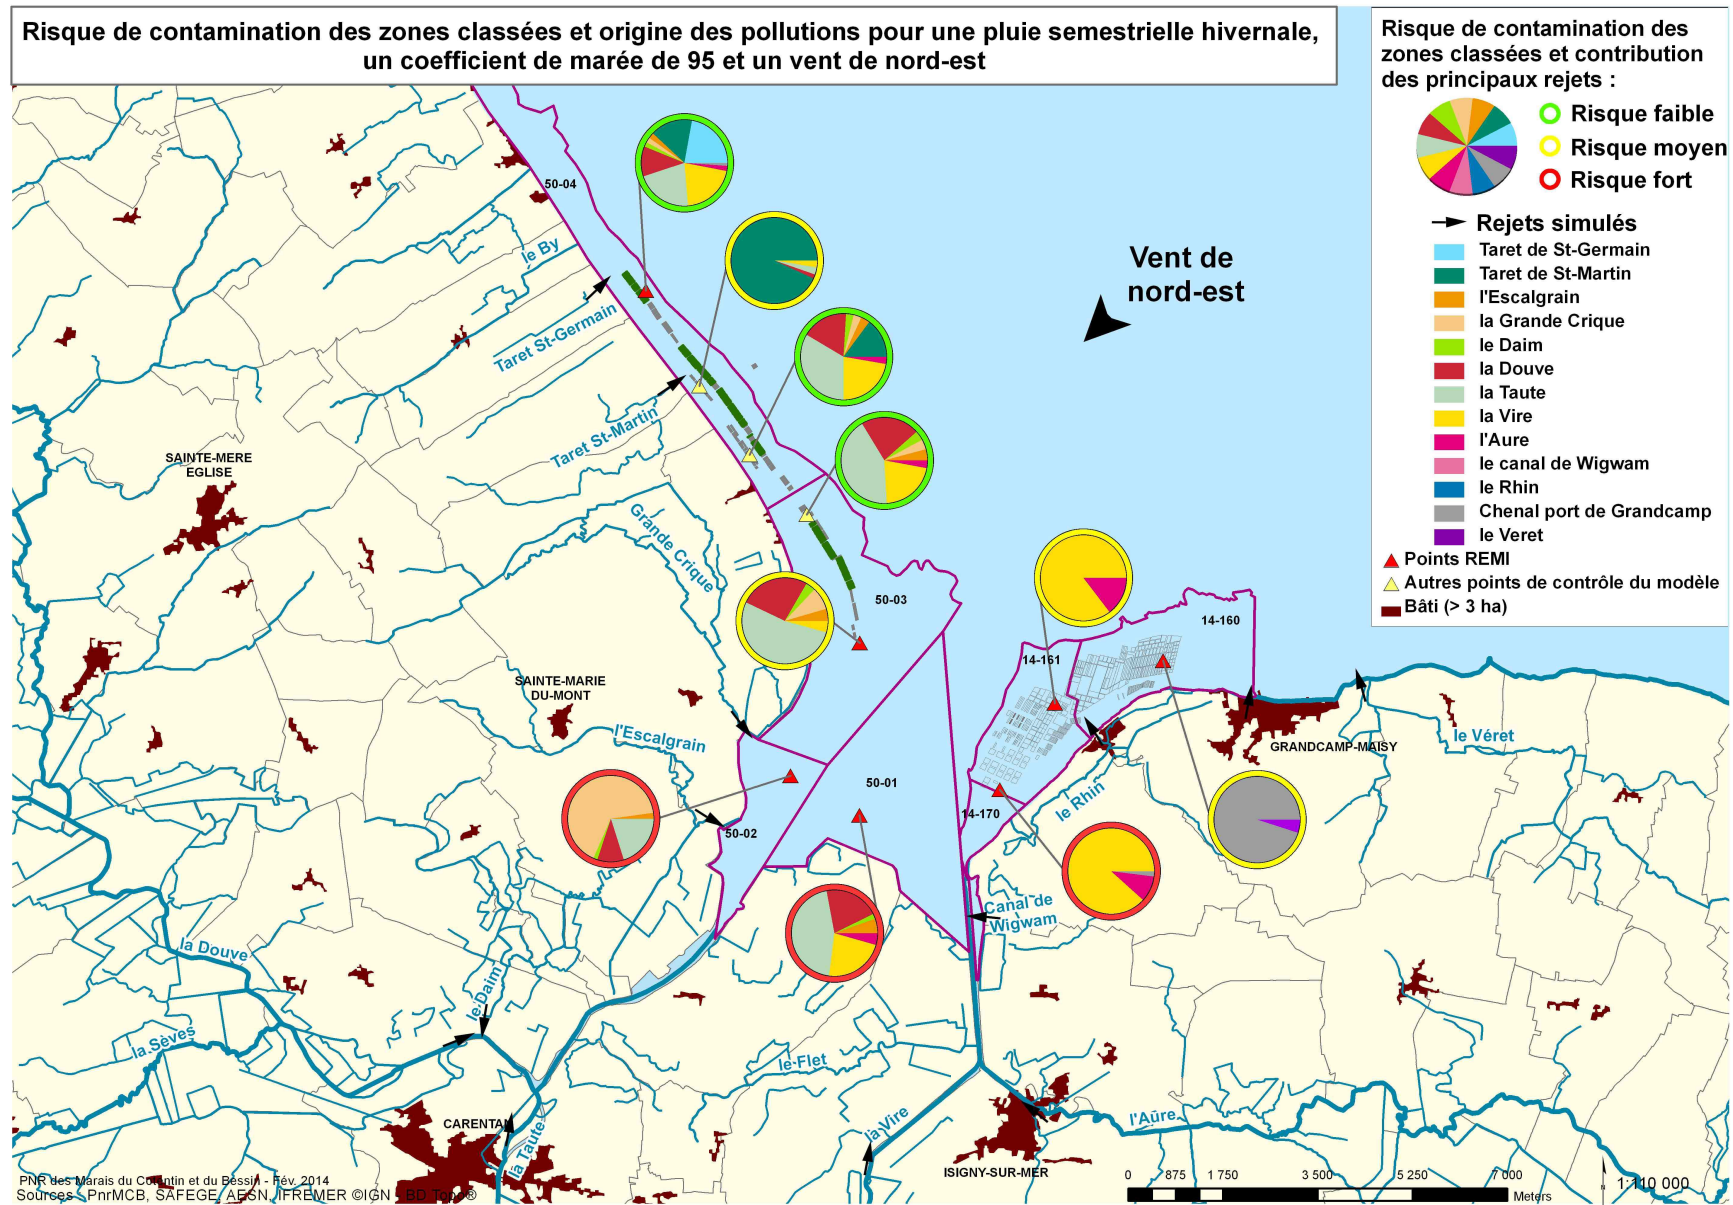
Risque de contamination des zones classées et origine des pollutions pour une pluie semestrielle hivernale, un coefficient de marée de 95 et un vent de nord-est

Risque de contamination des zones classées et contribution des principaux rejets :

Risque faible
Risque moyen
Risque fort

Rejets simulés
Taret de St-Germain
Taret de St-Martin
l'Escalgrain
la Grande Crique
le Daim
la Douve
la Taute
la Vire
l'Aure
le canal de Wigwam
le Rhin
Chenal port de Grandcamp
le Veret
Points REMI
Autres points de contrôle du modèle
Bâti (> 3 ha)

Vent de nord-est

50-04
le By
Taret St-Germain
Taret St-Martin
SAINTE-MERE EGLISE
Grande Crique
50-03
SAINTE-MARIE DU-MONT
l'Escalgrain
50-02
50-01
14-161
14-160
14-170
le Rhin
GRANDCAMP-MAISY
le Véret
Canal de Wigwam
la Douve
le Daim
la Sèves
le Flet
la Vire
l'Aure
CARENTAN
la Taute
ISIGNY-SUR-MER

PNR des Marais du Cotentin et du Bessin - Fév. 2014
Sources : PnrMCB, SAFEGE, AESN, IFREMER ©IGN - BD Topo®

0 875 1 750 3 500 5 250 7 000
Meters
1:110 000